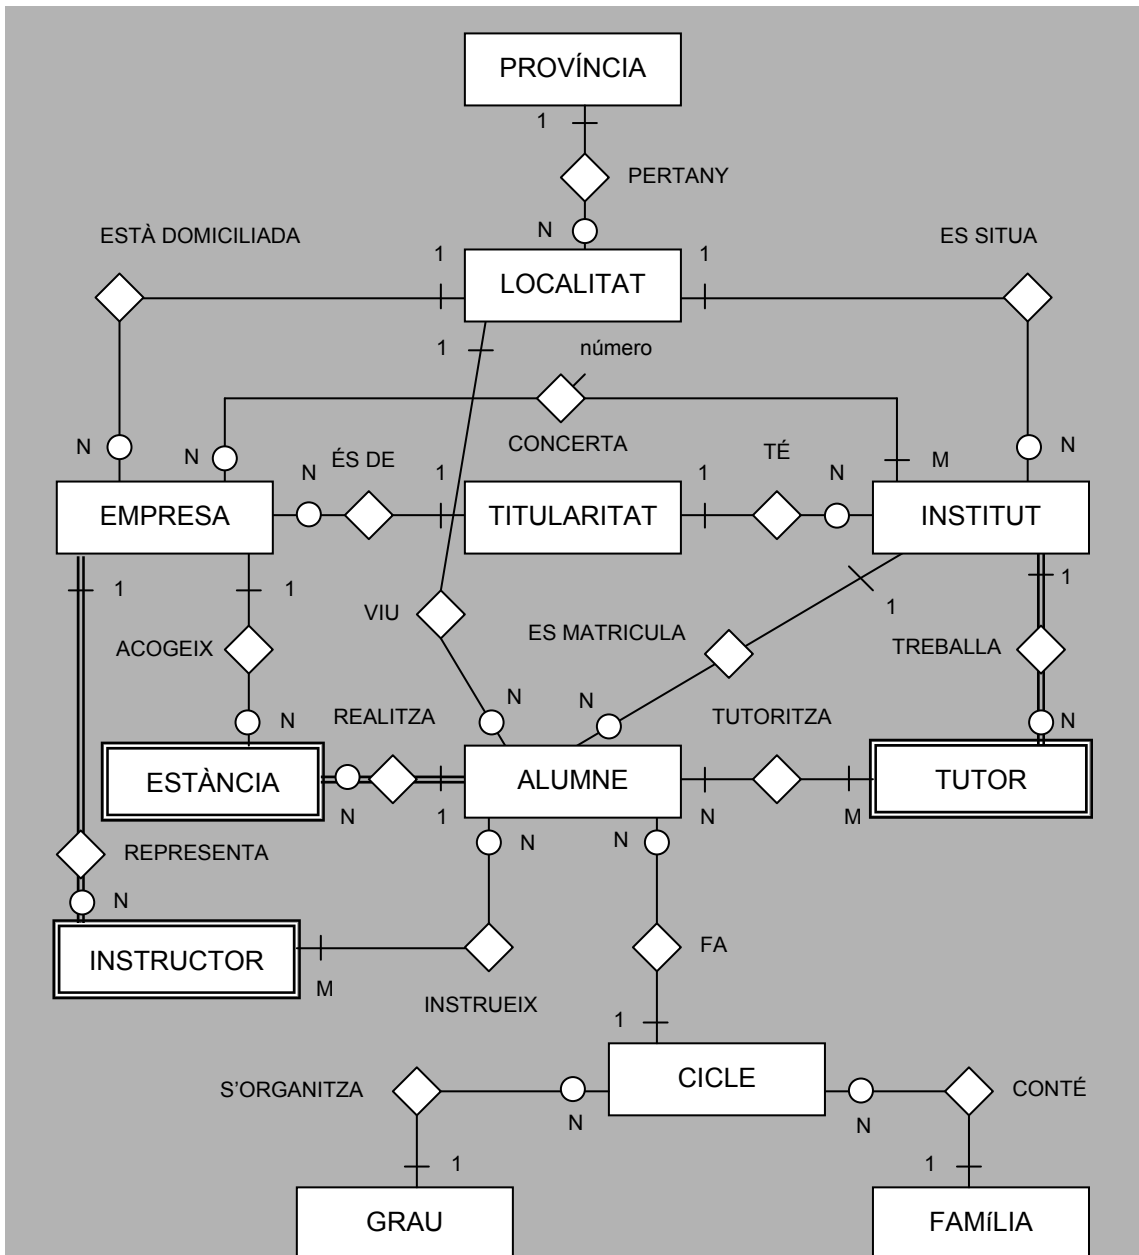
PROVÍNCIA
1
PERTANY
N
ESTÀ DOMICILIADA
1
LOCALITAT
1
ES SITUA
1
número
CONCERTA
N
N
N
ÉS DE
1
TITULARITAT
1
TÉ
N
M
N
EMPRESA
INSTITUT
1
1
1
1
VIU
ES MATRICULA
ACOGEIX
TREBALLA
N
N
REALITZA
TUTORITZA
N
N
ESTÀNCIA
ALUMNE
TUTOR
N
1
N
M
N
N
REPRESENTA
N
INSTRUCTOR
FA
M
INSTRUEIX
1
S'ORGANITZA
CICLE
CONTÉ
N
N
1
1
GRAU
FAMíLIA